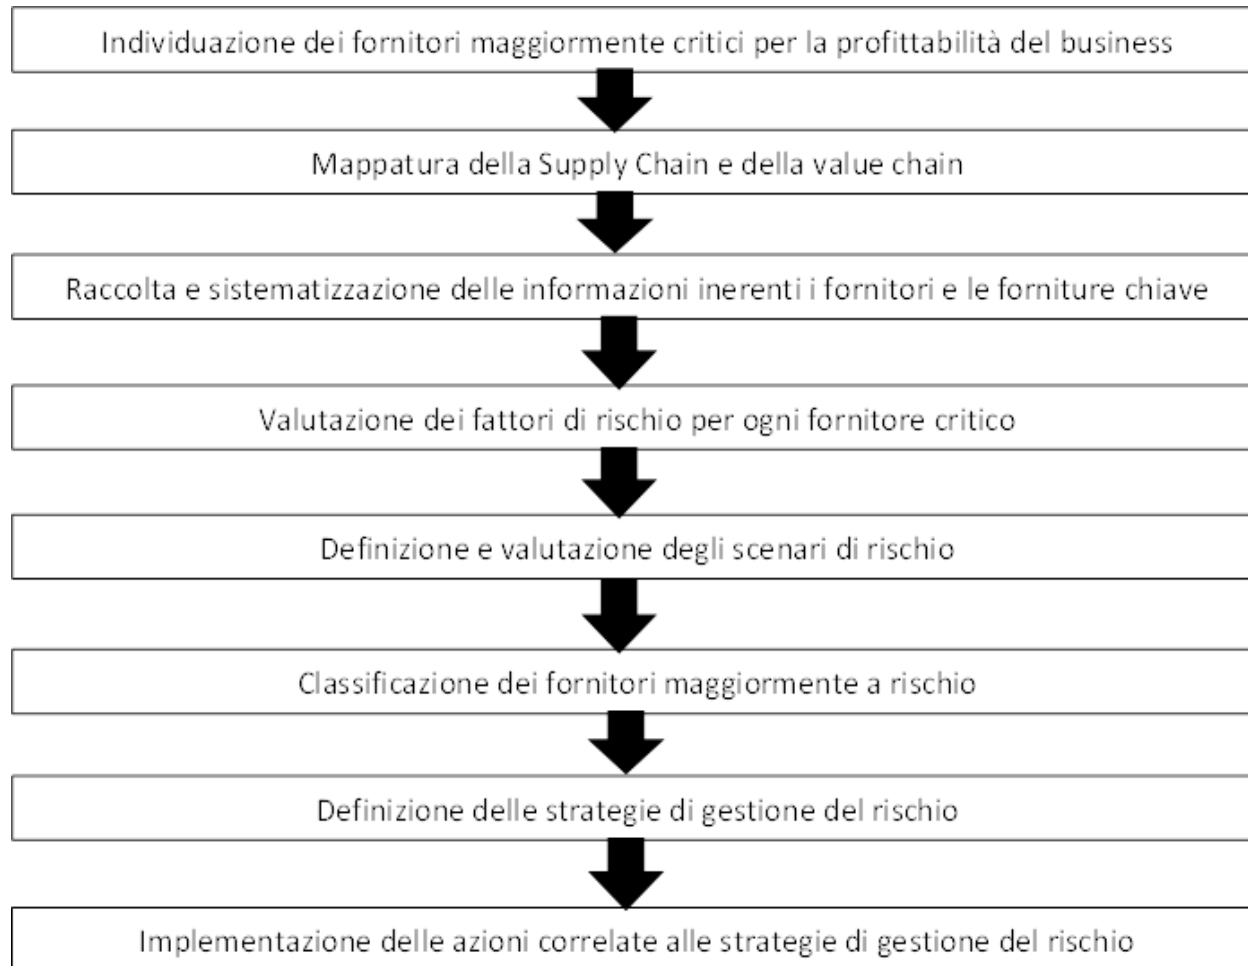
Individuazione dei fornitori maggiormente critici per la profittabilità del business

Mappatura della Supply Chain e della value chain

Raccolta e sistematizzazione delle informazioni inerenti i fornitori e le forniture chiave

Valutazione dei fattori di rischio per ogni fornitore critico

Definizione e valutazione degli scenari di rischio

Classificazione dei fornitori maggiormente a rischio

Definizione delle strategie di gestione del rischio

Implementazione delle azioni correlate alle strategie di gestione del rischio